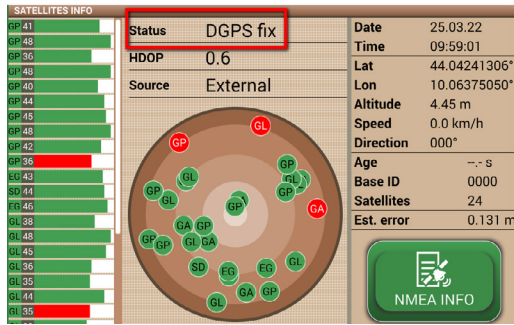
SATELLITES INFO

GP 41
GP 48
GP 36
GP 48
GP 40
GP 44
GP 45
GP 48
GP 42
GP 36
EG 43
SD 44
EG 46
GL 38
GL 48
GL 45
GL 39
GL 35
GL 44
GL 35

Status DGPS fix
HDOP 0.6
Source External

GL GP GP GL GP GL GP GP GP GA GP GA GP GL GL GA GP SD EG EG GL GL GA GP

| Date | 25.03.22 |
|---|---|
| Time | 09:59:01 |
| Lat | 44.04241306° |
| Lon | 10.06375050° |
| Altitude | 4.45 m |
| Speed | 0.0 km/h |
| Direction | 000° |
| Age | --.- s |
| Base ID | 0000 |
| Satellites | 24 |
| Est. error | 0.131 m |

NMEA INFO